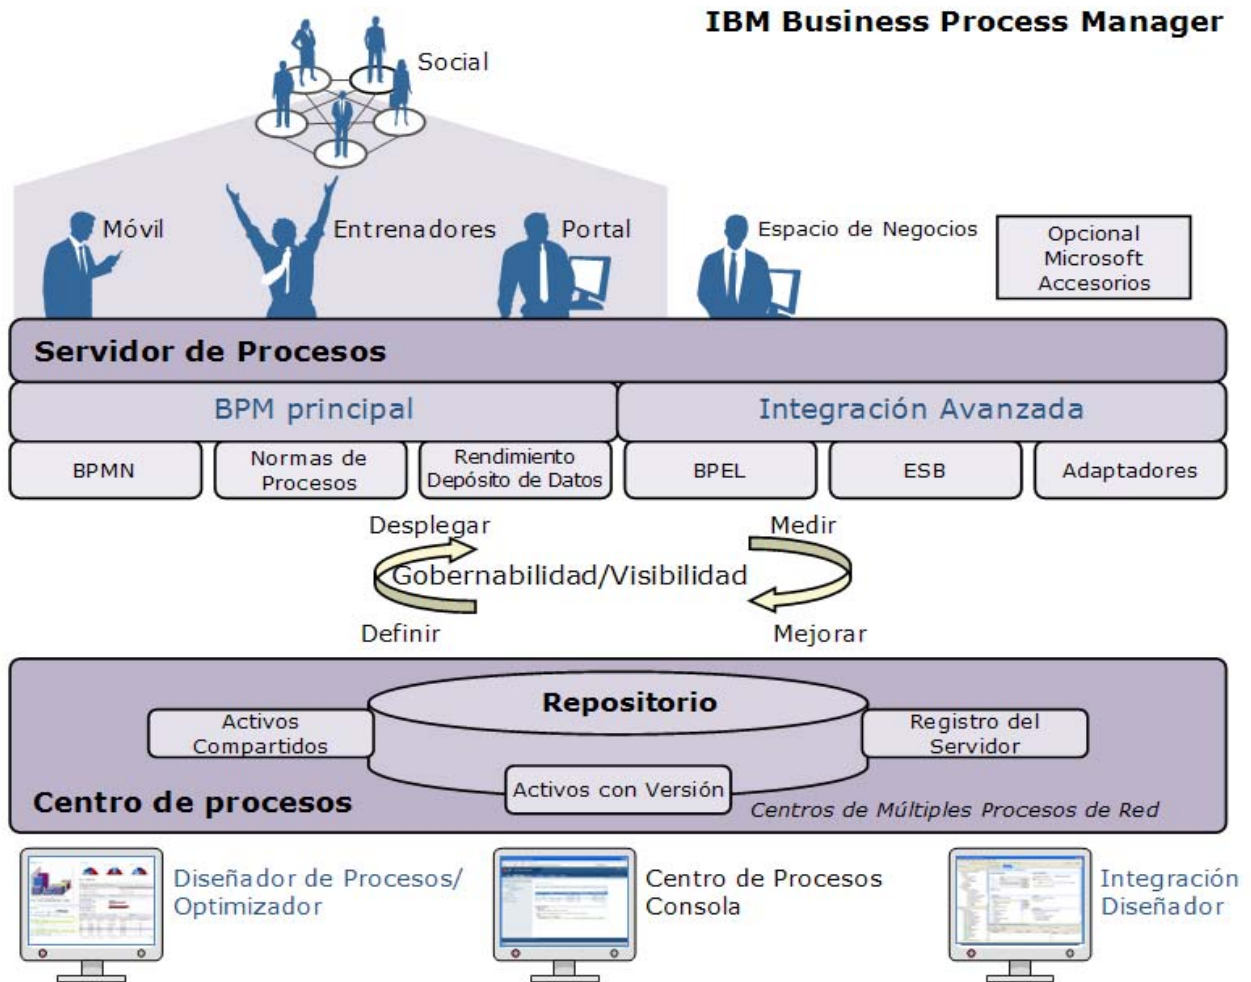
IBM Business Process Manager

Social

Móvil

Entrenadores

Portal

Espacio de Negocios

Opcional Microsoft Accesorios

Servidor de Procesos

BPM principal

Integración Avanzada

BPMN

Normas de Procesos

Rendimiento Depósito de Datos

BPEL

ESB

Adaptadores

Desplegar

Medir

Gobernabilidad/Visibilidad

Definir

Mejorar

Repositorio

Activos Compartidos

Registro del Servidor

Activos con Versión

Centro de procesos

Centros de Múltiples Procesos de Red

Diseñador de Procesos/ Optimizador

Centro de Procesos Consola

Integración Diseñador